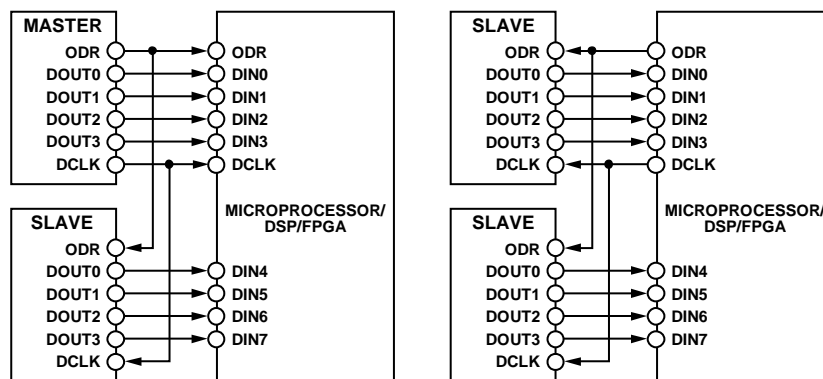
MASTER
ODR
DOUT0
DOUT1
DOUT2
DOUT3
DCLK

ODR
DIN0
DIN1
DIN2
DIN3
DCLK

MICROPROCESSOR/ DSP/FPGA

SLAVE
ODR
DOUT0
DOUT1
DOUT2
DOUT3
DCLK

DIN4
DIN5
DIN6
DIN7

SLAVE
ODR
DOUT0
DOUT1
DOUT2
DOUT3
DCLK

ODR
DIN0
DIN1
DIN2
DIN3
DCLK

MICROPROCESSOR/ DSP/FPGA

SLAVE
ODR
DOUT0
DOUT1
DOUT2
DOUT3
DCLK

DIN4
DIN5
DIN6
DIN7